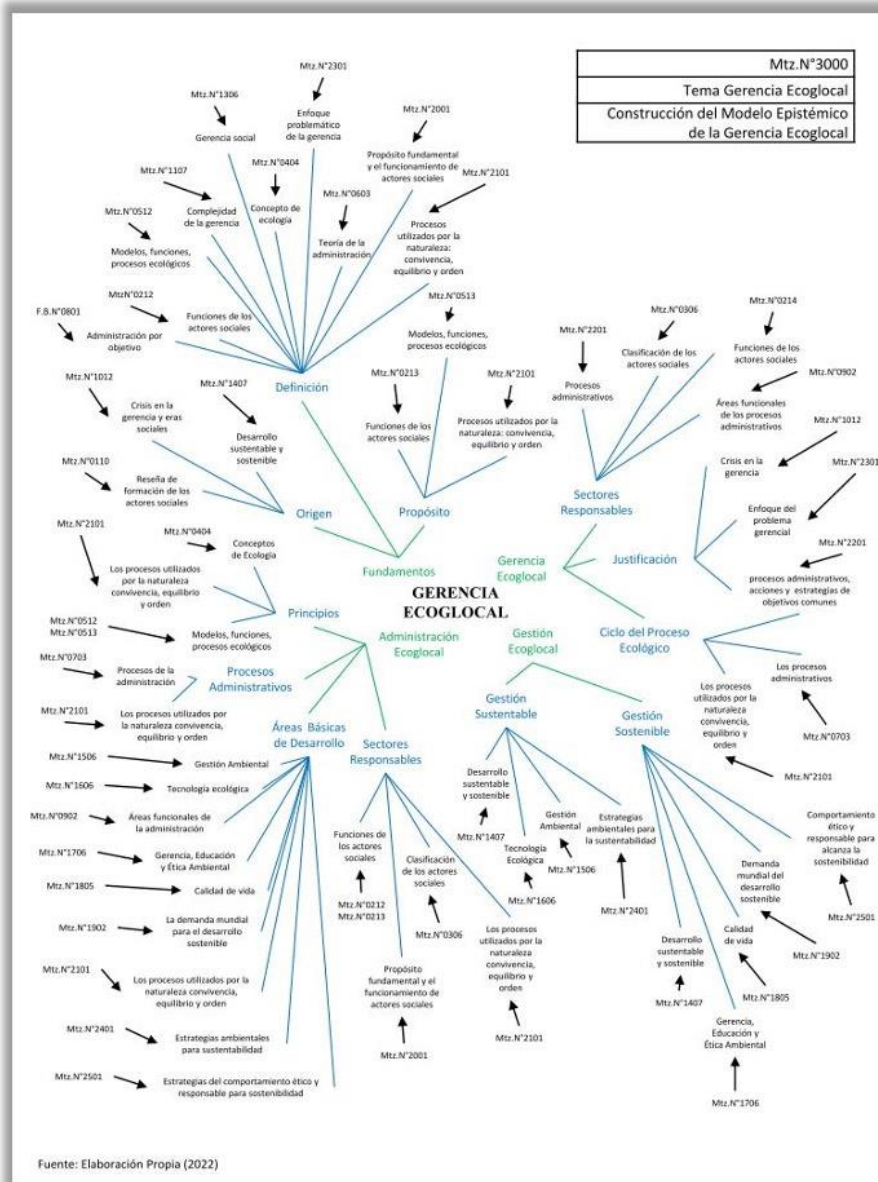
| Mtz.N°3000 |
|---|
| Tema Gerencia Ecoglocal |
| Construcción del Modelo Epistémico de la Gerencia Ecoglocal |

Mtz.N°2301
Enfoque problemático de la gerencia

Mtz.N°1306
Gerencia social

Mtz.N°2001
Propósito fundamental y el funcionamiento de actores sociales

Mtz.N°0404
Concepto de ecología

Mtz.N°1107
Complejidad de la gerencia

Mtz.N°2101
Procesos utilizados por la naturaleza: convivencia, equilibrio y orden

Mtz.N°0603
Teoría de la administración

Mtz.N°0512
Modelos, funciones, procesos ecológicos

Mtz.N°0212
Funciones de los actores sociales

F.B.N°0801
Administración por objetivo

Mtz.N°0513
Modelos, funciones, procesos ecológicos

Definición

Mtz.N°1012
Crisis en la gerencia y eras sociales

Mtz.N°1407
Desarrollo sustentable y sostenible

Mtz.N°0213
Funciones de los actores sociales

Mtz.N°2101
Procesos utilizados por la naturaleza: convivencia, equilibrio y orden

Mtz.N°0110
Reseña de formación de los actores sociales

Origen

Propósito

Mtz.N°2201
Procesos administrativos

Mtz.N°0306
Clasificación de los actores sociales

Mtz.N°0214
Funciones de los actores sociales

Mtz.N°0902
Áreas funcionales de los procesos administrativos

Mtz.N°1012
Crisis en la gerencia

Mtz.N°2301
Enfoque del problema gerencial

Sectores Responsables

Justificación

Mtz.N°2201
procesos administrativos, acciones y estrategias de objetivos comunes

Fundamentos

Gerencia Ecoglocal

GERENCIA ECOGLOCAL

Mtz.N°0404
Conceptos de Ecología

Mtz.N°2101
Los procesos utilizados por la naturaleza convivencia, equilibrio y orden

Principios

Administración Ecoglocal

Gestión Ecoglocal

Ciclo del Proceso Ecológico

Mtz.N°0512
Mtz.N°0513
Modelos, funciones, procesos ecológicos

Mtz.N°0703
Procesos de la administración

Procesos Administrativos

Los procesos administrativos

Mtz.N°2101
Los procesos utilizados por la naturaleza convivencia, equilibrio y orden

Áreas Básicas de Desarrollo

Sectores Responsables

Gestión Sustentable

Gestión Sostenible

Los procesos utilizados por la naturaleza convivencia, equilibrio y orden

Mtz.N°0703

Mtz.N°1506
Gestión Ambiental

Mtz.N°1606
Tecnología ecológica

Mtz.N°2101

Mtz.N°0902
Áreas funcionales de la administración

Desarrollo sustentable y sostenible

Gestión Ambiental

Estrategias ambientales para la sustentabilidad

Comportamiento ético y responsable para alcanza la sostenibilidad

Mtz.N°1706
Gerencia, Educación y Ética Ambiental

Mtz.N°1407

Tecnología Ecológica

Mtz.N°1506

Demanda mundial del desarrollo sostenible

Mtz.N°1805
Calidad de vida

Funciones de los actores sociales

Clasificación de los actores sociales

Mtz.N°1606

Mtz.N°2401

Mtz.N°2501

Mtz.N°1902
La demanda mundial para el desarrollo sostenible

Mtz.N°0212
Mtz.N°0213

Mtz.N°0306

Los procesos utilizados por la naturaleza convivencia, equilibrio y orden

Calidad de vida

Mtz.N°1902

Desarrollo sustentable y sostenible

Mtz.N°2101
Los procesos utilizados por la naturaleza convivencia, equilibrio y orden

Propósito fundamental y el funcionamiento de actores sociales

Mtz.N°1407

Mtz.N°1805

Mtz.N°2401
Estrategias ambientales para sustentabilidad

Mtz.N°2001

Mtz.N°2101

Gerencia, Educación y Ética Ambiental

Mtz.N°2501
Estrategias del comportamiento ético y responsable para sostenibilidad

Mtz.N°1706

Fuente: Elaboración Propia (2022)